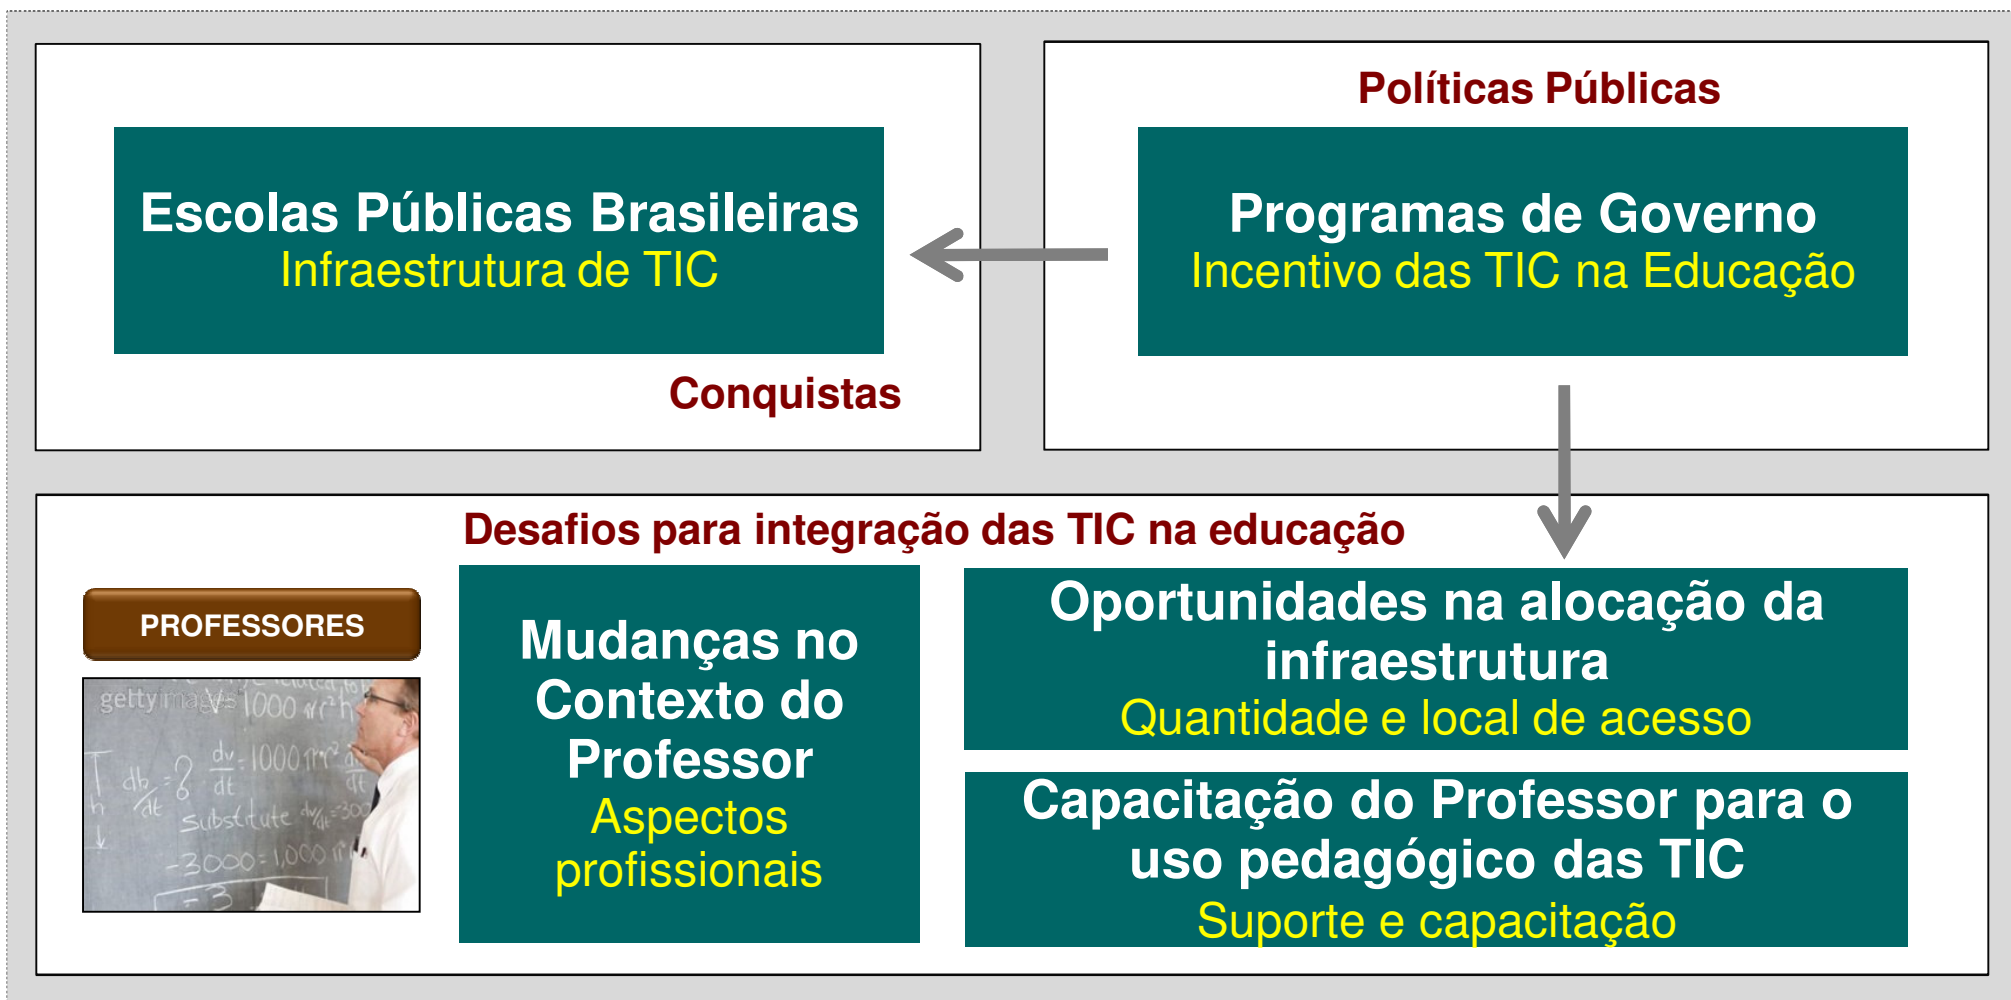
Escolas Públicas Brasileiras
Infraestrutura de TIC

Conquistas

Políticas Públicas

Programas de Governo
Incentivo das TIC na Educação

Desafios para integração das TIC na educação

PROFESSORES

gettyimages

Mudanças no Contexto do Professor
Aspectos profissionais

Oportunidades na alocação da infraestrutura
Quantidade e local de acesso

Capacitação do Professor para o uso pedagógico das TIC
Suporte e capacitação